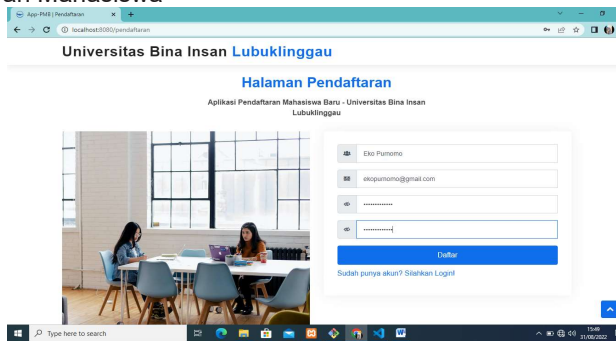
an Mahasiswa

App-PMB | Pendaftaran

localhost:8080/pendaftaran

Universitas Bina Insan Lubuklinggau

Halaman Pendaftaran

Aplikasi Pendaftaran Mahasiswa Baru - Universitas Bina Insan Lubuklinggau

Eko Purnomo

ekopurnomo@gmail.com

••••••••••••

••••••••••••

Daftar

Sudah punya akun? Silahkan Login!

Type here to search

15:49
31/08/2022